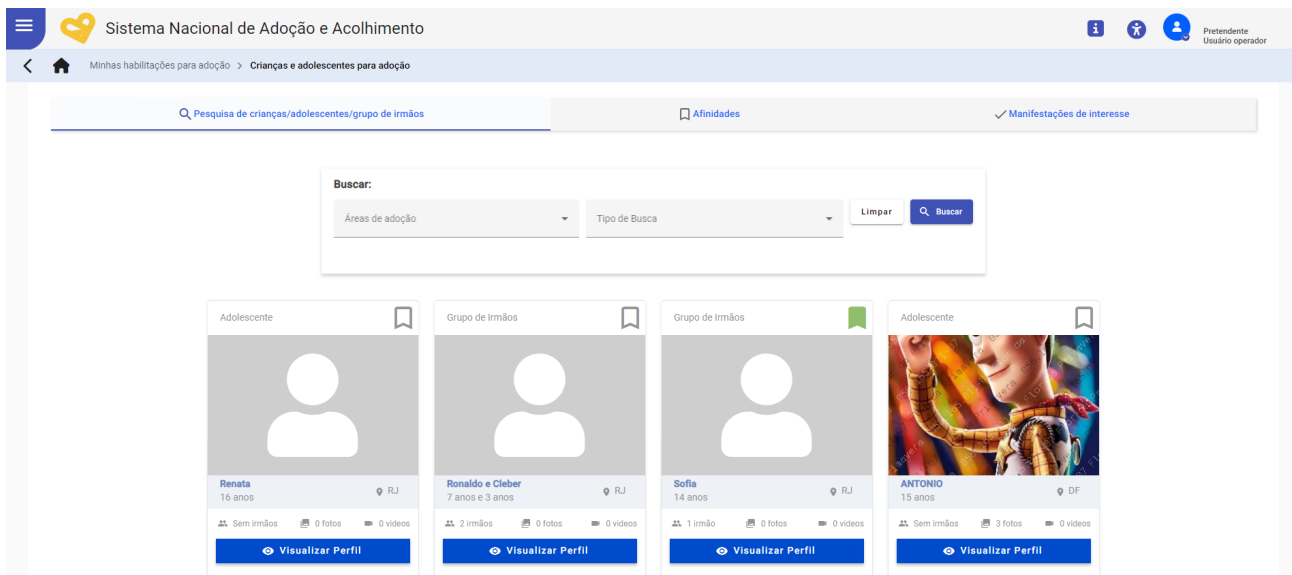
Sistema Nacional de Adoção e Acolhimento

Pretendente
Usuário operador

Minhas habilitações para adoção > Crianças e adolescentes para adoção

Pesquisa de crianças/adolescentes/grupo de irmãos
Afinidades
Manifestações de interesse

Buscar:
Áreas de adoção
Tipo de Busca
Limpar
Buscar

Adolescente
Renata
16 anos
RJ
Sem irmãos
0 fotos
0 vídeos
Visualizar Perfil

Grupo de Irmãos
Ronaldo e Cleber
7 anos e 3 anos
RJ
2 irmãos
0 fotos
0 vídeos
Visualizar Perfil

Grupo de Irmãos
Sofia
14 anos
RJ
1 irmão
0 fotos
0 vídeos
Visualizar Perfil

Adolescente
ANTONIO
15 anos
DF
Sem irmãos
3 fotos
0 vídeos
Visualizar Perfil